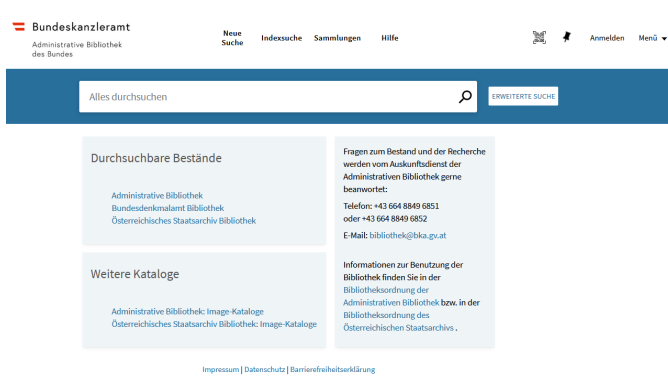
Bundeskanzleramt
Administrative Bibliothek des Bundes

Neue Suche
Indexsuche
Sammlungen
Hilfe

Anmelden
Menü

Alles durchsuchen

ERWEITERTE SUCHE

Durchsuchbare Bestände

Administrative Bibliothek
Bundesdenkmalamt Bibliothek
Österreichisches Staatsarchiv Bibliothek

Fragen zum Bestand und der Recherche werden vom Auskunftsdienst der Administrativen Bibliothek gerne beantwortet:

Telefon: +43 664 8849 6851
oder +43 664 8849 6852

E-Mail: bibliothek@bka.gv.at

Weitere Kataloge

Administrative Bibliothek: Image-Kataloge
Österreichisches Staatsarchiv Bibliothek: Image-Kataloge

Informationen zur Benutzung der Bibliothek finden Sie in der Bibliotheksordnung der Administrativen Bibliothek bzw. in der Bibliotheksordnung des Österreichischen Staatsarchivs .

Impressum | Datenschutz | Barrierefreiheitserklärung